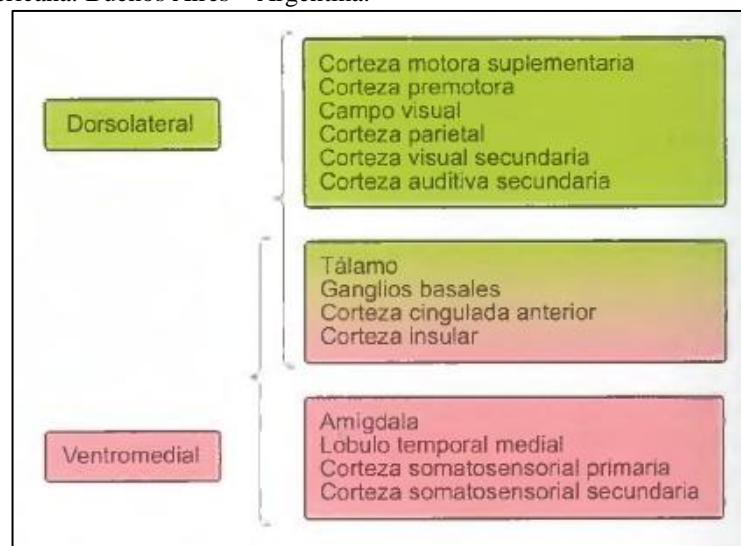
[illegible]ericana. Buenos Aires - Argentina.

Dorsolateral

Corteza motora suplementaria
Corteza premotora
Campo visual
Corteza parietal
Corteza visual secundaria
Corteza auditiva secundaria

Tálamo
Ganglios basales
Corteza cingulada anterior
Corteza insular

Ventromedial

Amigdala
Lobulo temporal medial
Corteza somatosensorial primaria
Corteza somatosensorial secundaria